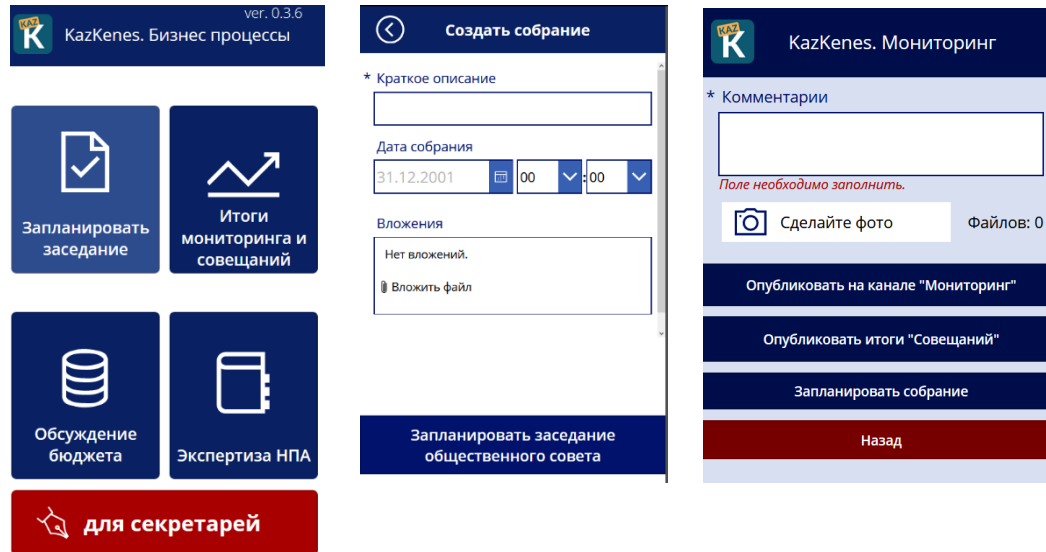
KAZ K
ver. 0.3.6
KazKenes. Бизнес процессы

Запланировать заседание

Итоги мониторинга и совещаний

Обсуждение бюджета

Экспертиза НПА

для секретарей

Создать собрание

* Краткое описание

Дата собрания

31.12.2001

00 : 00

Вложения

Нет вложений.

Вложить файл

Запланировать заседание общественного совета

KAZ K
KazKenes. Мониторинг

* Комментарии

Поле необходимо заполнить.

Сделайте фото

Файлов: 0

Опубликовать на канале "Мониторинг"

Опубликовать итоги "Совещаний"

Запланировать собрание

Назад